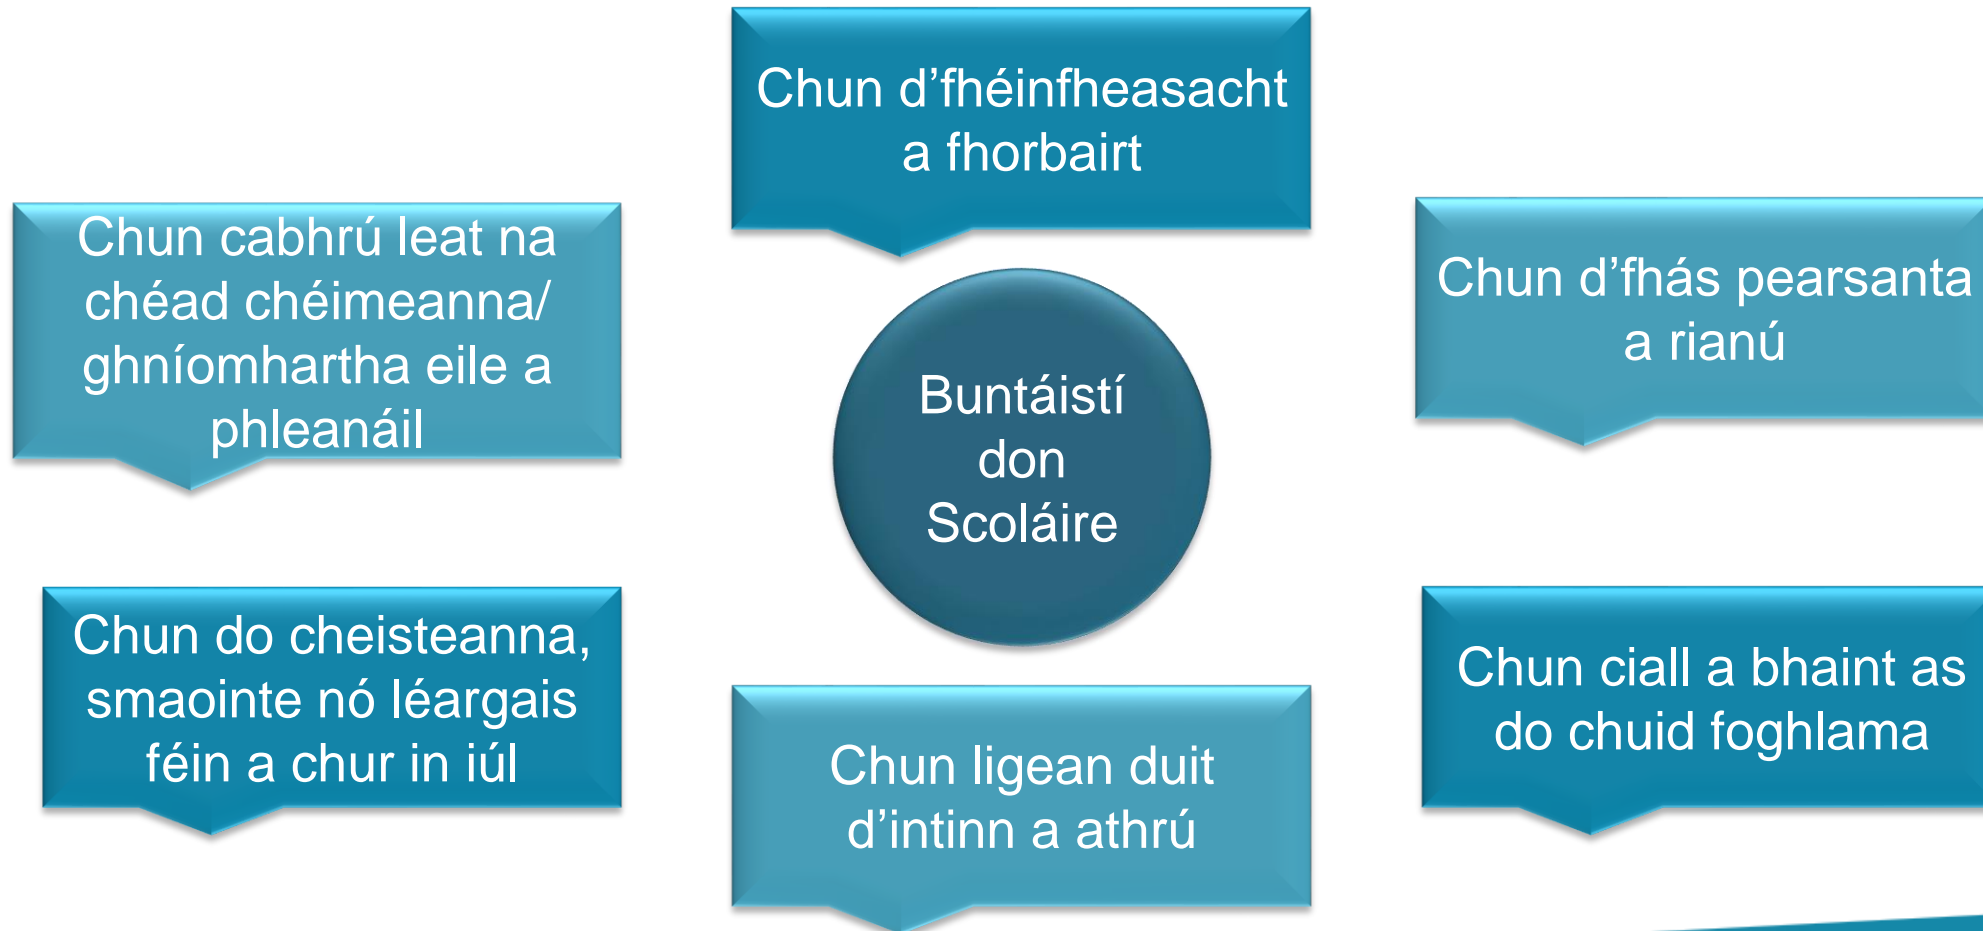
Buntáistí don Scoláire

Chun d’fhéinfheasacht a fhorbairt

Chun cabhrú leat na chéad chéimeanna/ ghníomhartha eile a phleanáil

Chun d’fhás pearsanta a rianú

Chun do cheisteanna, smaointe nó léargais féin a chur in iúl

Chun ligean duit d’intinn a athrú

Chun ciall a bhaint as do chuid foghlama